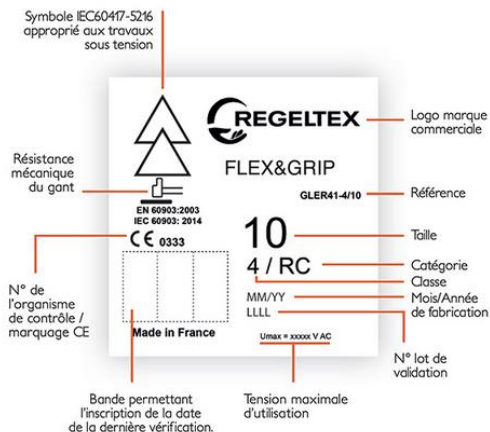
Symbole IEC60417-5216 approprié aux travaux sous tension

Résistance mécanique du gant

N° de l'organisme de contrôle / marquage CE

REGELTEX

FLEX&GRIP

EN 60903:2003
IEC 60903: 2014

CE 0333

Made in France

GLER41-4/10

10

4 / RC

MM/YY

LLLL

Umax = xxxxx V AC

Logo marque commerciale

Référence

Taille

Catégorie

Classe

Mois/Année de fabrication

N° lot de validation

Bande permettant l'inscription de la date de la dernière vérification.

Tension maximale d'utilisation